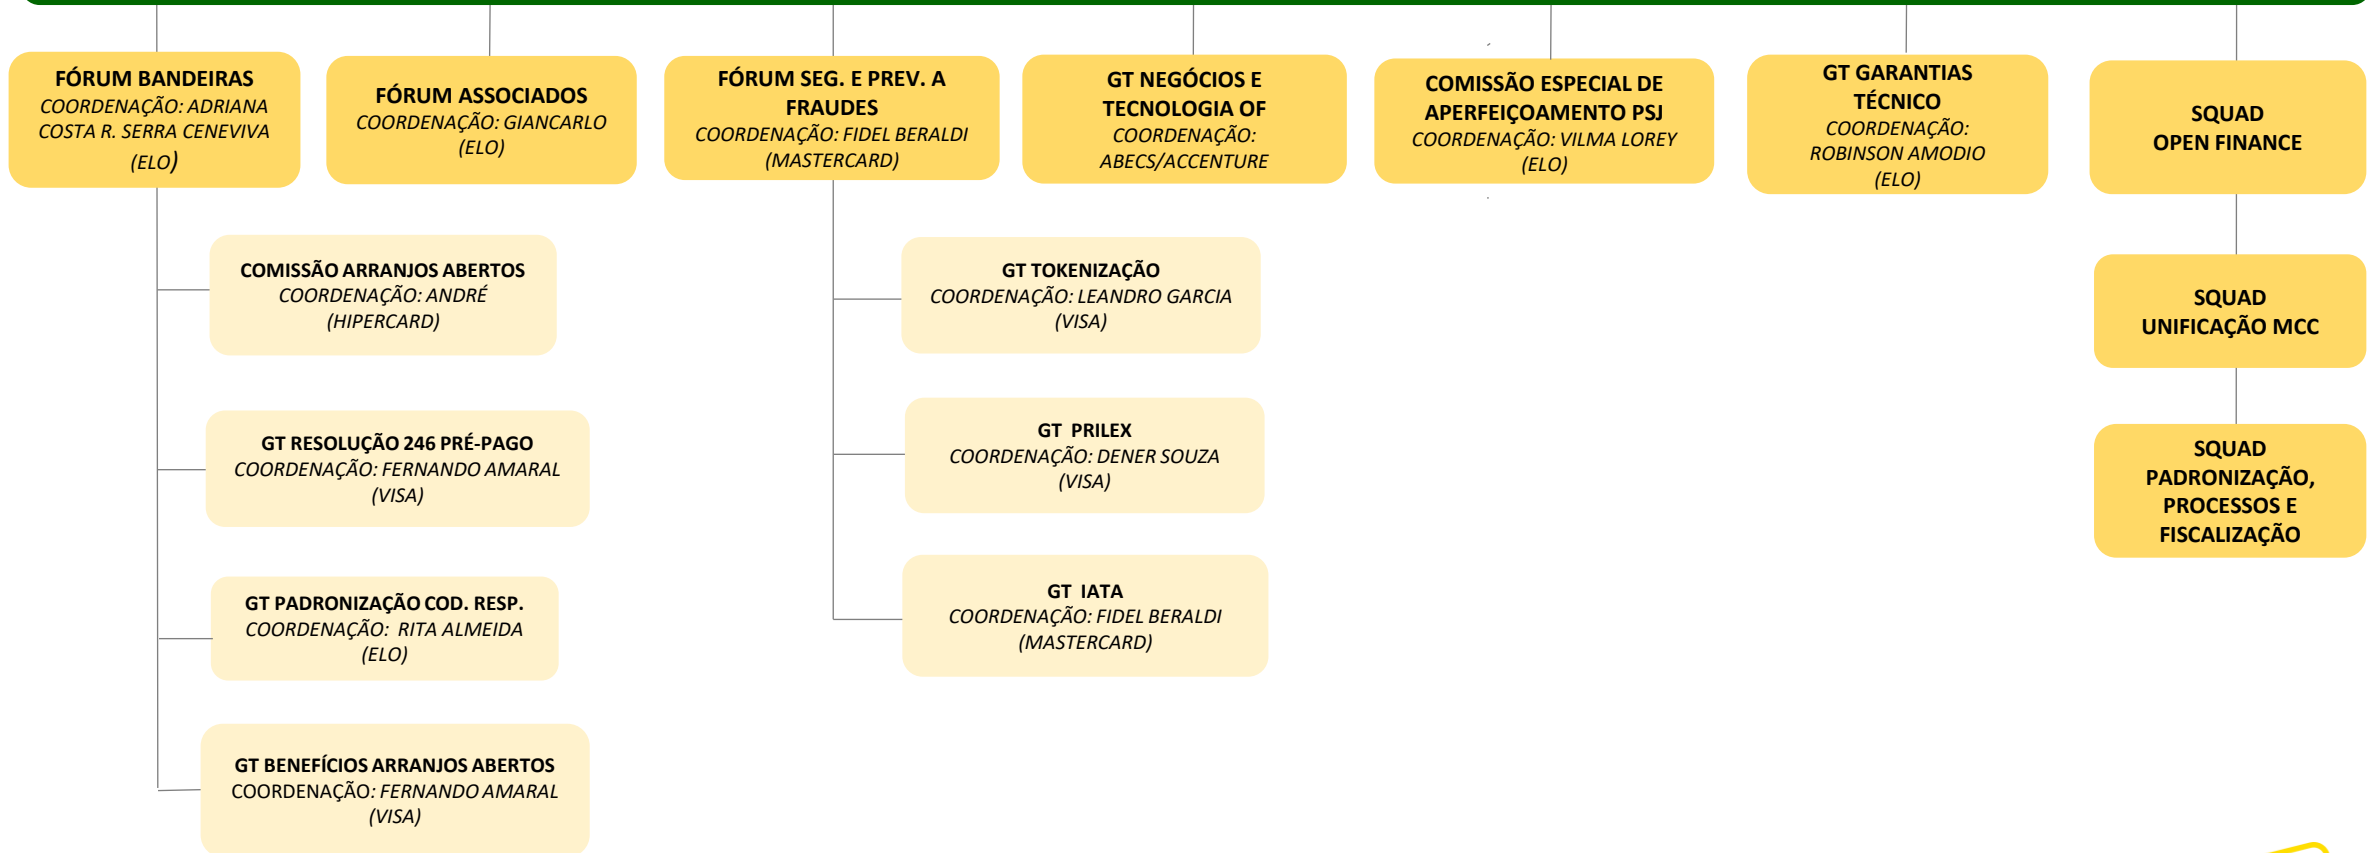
FÓRUM BANDEIRAS
COORDENAÇÃO: ADRIANA COSTA R. SERRA CENEVIVA (ELO)

FÓRUM ASSOCIADOS
COORDENAÇÃO: GIANCARLO (ELO)

FÓRUM SEG. E PREV. A FRAUDES
COORDENAÇÃO: FIDEL BERALDI (MASTERCARD)

GT NEGÓCIOS E TECNOLOGIA OF
COORDENAÇÃO: ABECS/ACCENTURE

COMISSÃO ESPECIAL DE APERFEIÇOAMENTO PSJ
COORDENAÇÃO: VILMA LOREY (ELO)

GT GARANTIAS TÉCNICO
COORDENAÇÃO: ROBINSON AMODIO (ELO)

SQUAD OPEN FINANCE

COMISSÃO ARRANJOS ABERTOS
COORDENAÇÃO: ANDRÉ (HIPERCARD)

GT RESOLUÇÃO 246 PRÉ-PAGO
COORDENAÇÃO: FERNANDO AMARAL (VISA)

GT PADRONIZAÇÃO COD. RESP.
COORDENAÇÃO: RITA ALMEIDA (ELO)

GT BENEFÍCIOS ARRANJOS ABERTOS
COORDENAÇÃO: FERNANDO AMARAL (VISA)

GT TOKENIZAÇÃO
COORDENAÇÃO: LEANDRO GARCIA (VISA)

GT PRILEX
COORDENAÇÃO: DENER SOUZA (VISA)

GT IATA
COORDENAÇÃO: FIDEL BERALDI (MASTERCARD)

SQUAD UNIFICAÇÃO MCC

SQUAD PADRONIZAÇÃO, PROCESSOS E FISCALIZAÇÃO